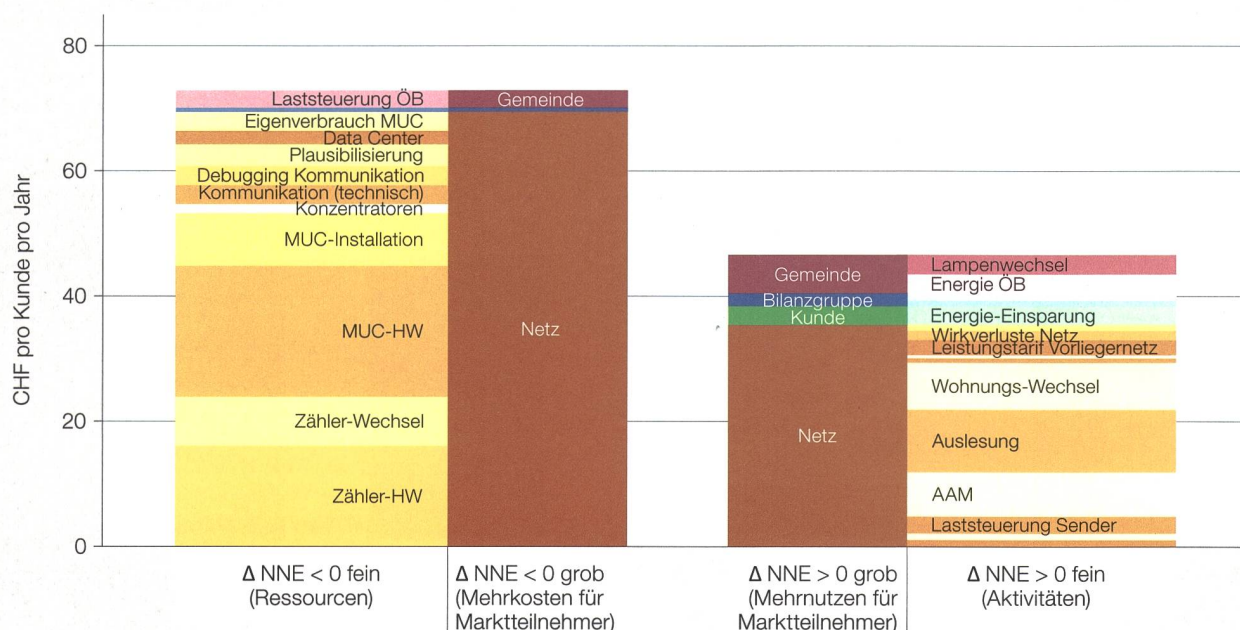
80
60
40
20
0

CHF pro Kunde pro Jahr

Laststeuerung ÖB
Eigenverbrauch MUC
Data Center
Plausibilisierung
Debugging Kommunikation
Kommunikation (technisch)
Konzentratoren
MUC-Installation
MUC-HW
Zähler-Wechsel
Zähler-HW

Gemeinde
Netz

Gemeinde
Bilanzgruppe
Kunde
Netz

Lampenwechsel
Energie ÖB
Energie-Einsparung
Wirkverluste Netz
Leistungstarif Vorliegernetz
Wohnungs-Wechsel
Auslesung
AAM
Laststeuerung Sender

Δ NNE < 0 fein (Ressourcen)
Δ NNE < 0 grob (Mehrkosten für Marktteilnehmer)
Δ NNE > 0 grob (Mehrnutzen für Marktteilnehmer)
Δ NNE > 0 fein (Aktivitäten)